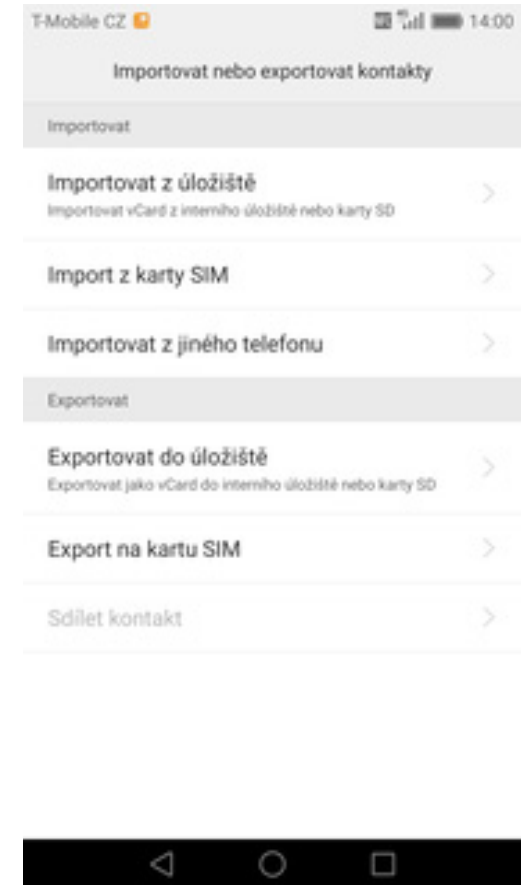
T-Mobile CZ

14:00

Importovat nebo exportovat kontakty

Importovat

Importovat z úložiště
Importovat vCard z interního úložiště nebo karty SD

Import z karty SIM

Importovat z jiného telefonu

Exportovat

Exportovat do úložiště
Exportovat jako vCard do interního úložiště nebo karty SD

Export na kartu SIM

Sdílet kontakt